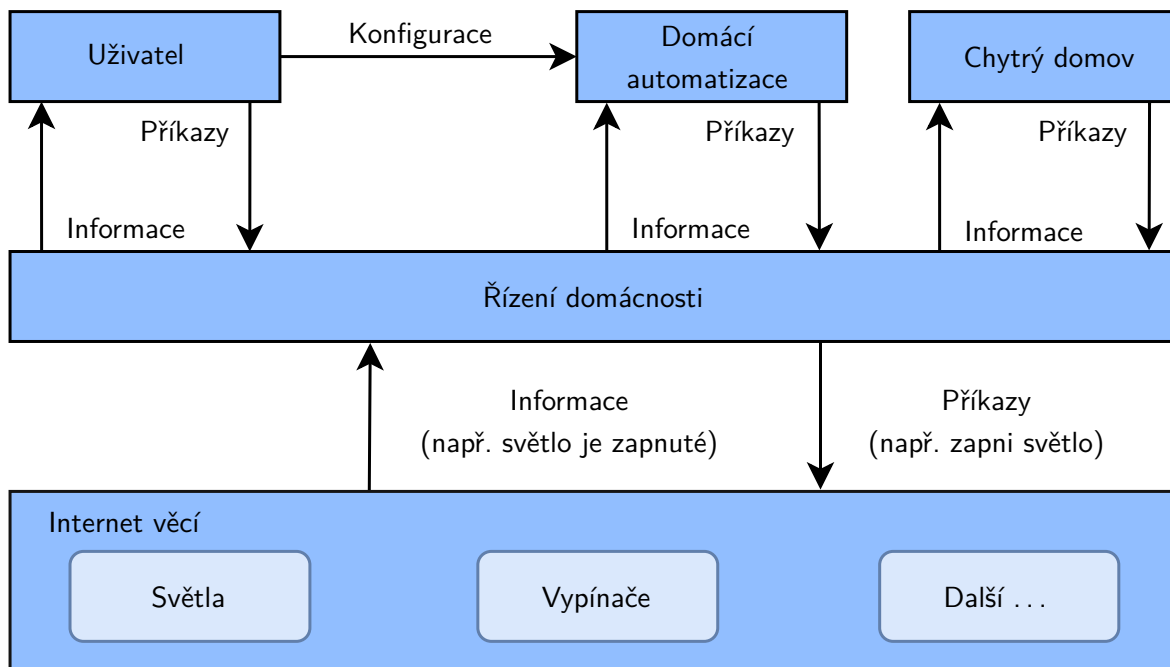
Uživatel

Konfigurace

Domácí automatizace

Chytrý domov

Příkazy

Informace

Příkazy

Informace

Příkazy

Informace

Řízení domácnosti

Informace
(např. světlo je zapnuté)

Příkazy
(např. zapni světlo)

Internet věcí

Světla

Vypínače

Další . . .